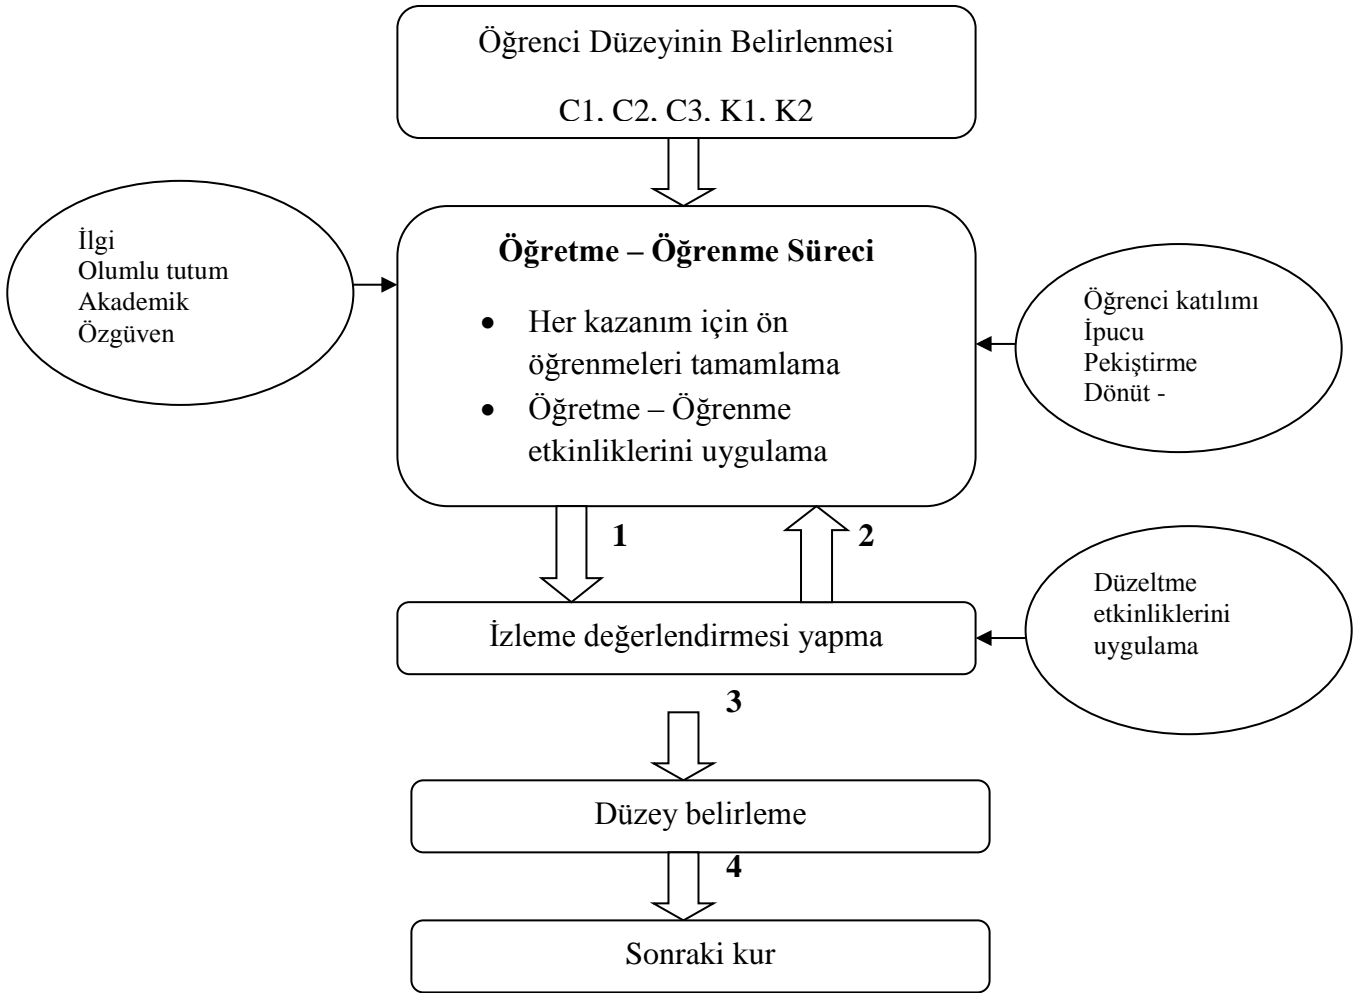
Öğrenci Düzeyinin Belirlenmesi

C1. C2. C3. K1. K2

İlgi
Olumlu tutum
Akademik
Özgüven

**Öğretme – Öğrenme Süreci**

- Her kazanım için ön öğrenmeleri tamamlama
- Öğretme – Öğrenme etkinliklerini uygulama

Öğrenci katılımı
İpucu
Pekiştirme
Dönüt -

1

2

İzleme değerlendirmesi yapma

Düzeltme etkinliklerini uygulama

3

Düzey belirleme

4

Sonraki kur